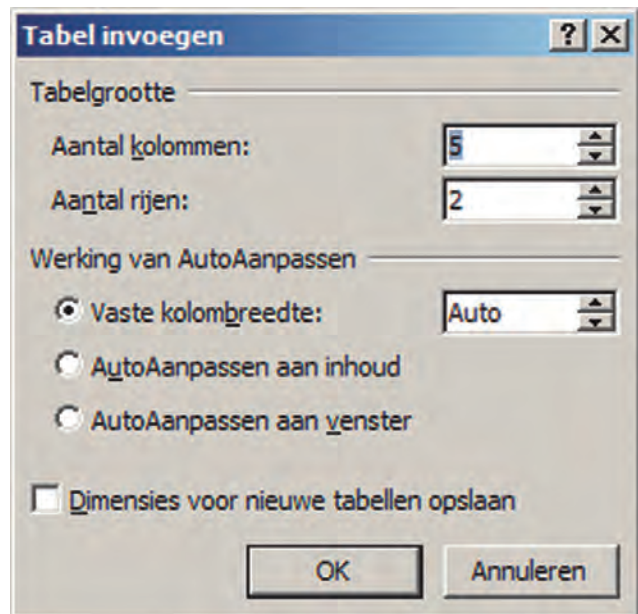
Tabel invoegen

?
X

Tabelgrootte

Aantal kolommen: 5

Aantal rijen: 2

Werking van AutoAanpassen

Vaste kolombreedte: Auto

AutoAanpassen aan inhoud

AutoAanpassen aan venster

Dimensies voor nieuwe tabellen opslaan

OK

Annuleren